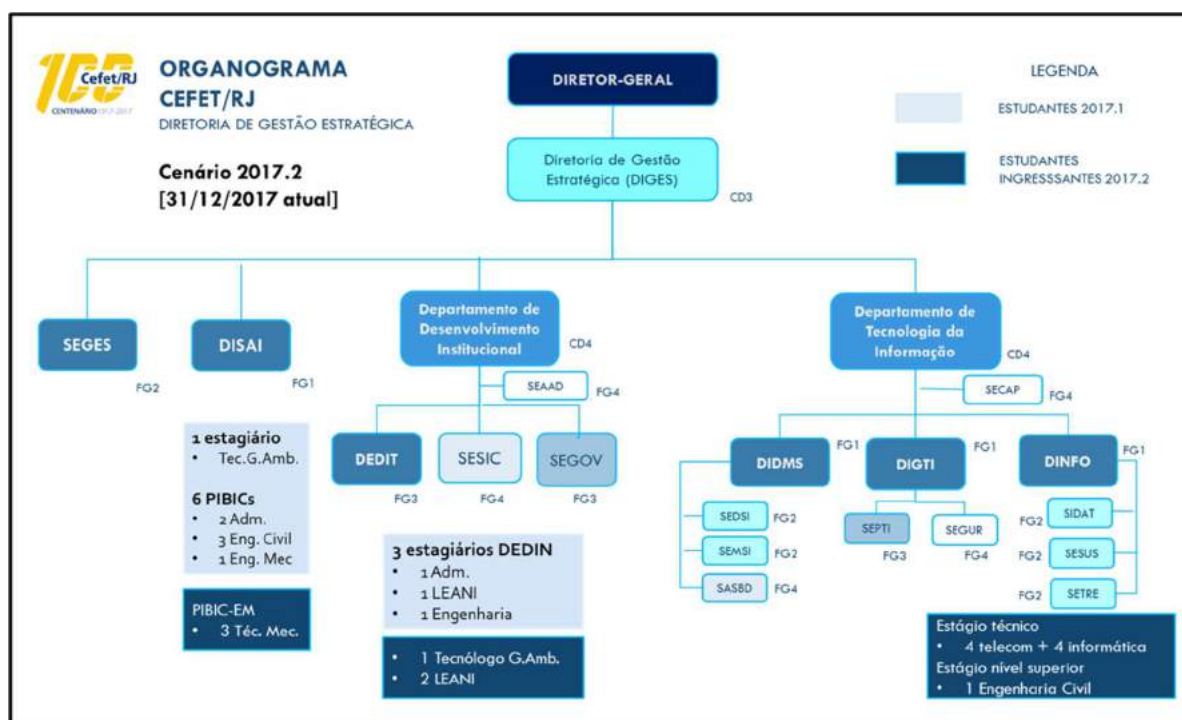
100 Cefet/RJ CENTENÁRIO 1917-2017

ORGANOGRAMA
CEFET/RJ
DIRETORIA DE GESTÃO ESTRATÉGICA

Cenário 2017.2
[31/12/2017 atual]

DIRETOR-GERAL

Diretoria de Gestão Estratégica (DIGES)
CD3

LEGENDA
ESTUDANTES 2017.1
ESTUDANTES INGRESSSANTES 2017.2

SEGES
FG2

DISAI
FG1

1 estagiário
• Tec.G.Amb.

6 PIBICs
• 2 Adm.
• 3 Eng. Civil
• 1 Eng. Mec

PIBIC-EM
• 3 Téc. Mec.

Departamento de Desenvolvimento Institucional
CD4

SEAAD
FG4

DEDIT
FG3

SESIC
FG4

SEGOV
FG3

3 estagiários DEDIN
• 1 Adm.
• 1 LEANI
• 1 Engenharia

• 1 Tecnólogo G.Amb.
• 2 LEANI

Departamento de Tecnologia da Informação
CD4

SECAP
FG4

DIDMS
FG1

SEDSI FG2
SEMSI FG2
SASBD FG4

DIGTI
FG1

SEPTI
FG3

SEGUR
FG4

DINFO
FG1

FG2 SIDAT
FG2 SESUS
FG2 SETRE

Estágio técnico
• 4 telecom + 4 informática
Estágio nível superior
• 1 Engenharia Civil